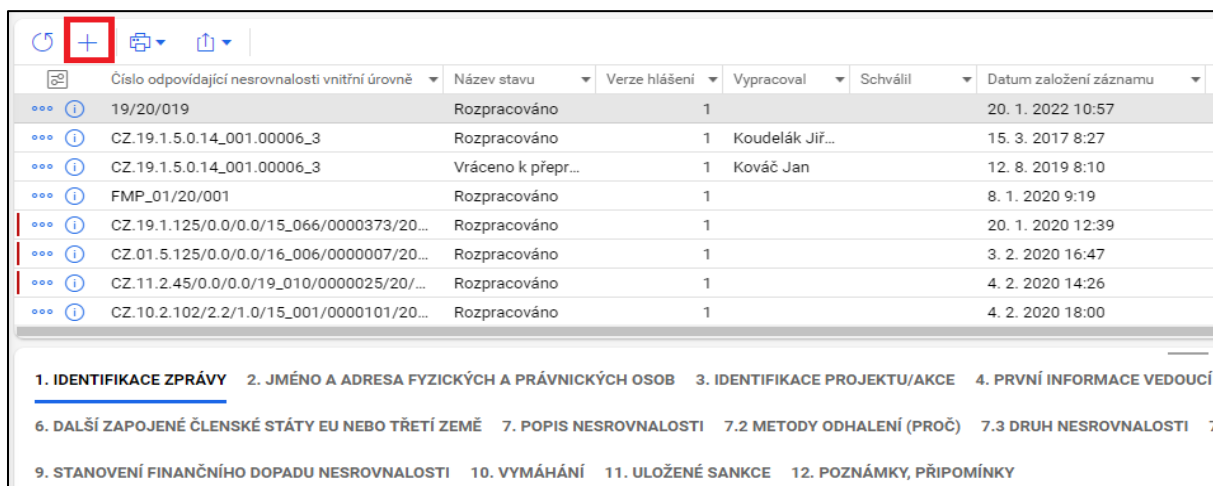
| Číslo odpovídající nesrovnalosti vnitřní úrovně | Název stavu | Verze hlášení | Vypracoval | Schválil | Datum založení záznamu |
|---|---|---|---|---|---|
| 19/20/019 | Rozpracováno | 1 | | | 20. 1. 2022 10:57 |
| CZ.19.1.5.0.14_001.00006_3 | Rozpracováno | 1 | Koudelák Jiř... | | 15. 3. 2017 8:27 |
| CZ.19.1.5.0.14_001.00006_3 | Vráceno k přepr... | 1 | Kováč Jan | | 12. 8. 2019 8:10 |
| FMP_01/20/001 | Rozpracováno | 1 | | | 8. 1. 2020 9:19 |
| CZ.19.1.125/0.0/0.0/15_066/0000373/20... | Rozpracováno | 1 | | | 20. 1. 2020 12:39 |
| CZ.01.5.125/0.0/0.0/16_006/0000007/20... | Rozpracováno | 1 | | | 3. 2. 2020 16:47 |
| CZ.11.2.45/0.0/0.0/19_010/0000025/20/... | Rozpracováno | 1 | | | 4. 2. 2020 14:26 |
| CZ.10.2.102/2.2/1.0/15_001/0000101/20... | Rozpracováno | 1 | | | 4. 2. 2020 18:00 |

1. IDENTIFIKACE ZPRÁVY 2. JMÉNO A ADRESA FYZICKÝCH A PRÁVNICKÝCH OSOB 3. IDENTIFIKACE PROJEKTU/AKCE 4. PRVNÍ INFORMACE VEDOUCÍ

6. DALŠÍ ZAPOJENÉ ČLENSKÉ STÁTY EU NEBO TŘETÍ ZEMĚ 7. POPIS NESROVNALOSTI 7.2 METODY ODHALENÍ (PROČ) 7.3 DRUH NESROVNALOSTI 7

9. STANOVENÍ FINANČNÍHO DOPADU NESROVNALOSTI 10. VYMÁHÁNÍ 11. ULOŽENÉ SANKCE 12. POZNÁMKY, PŘIPOMÍNKY